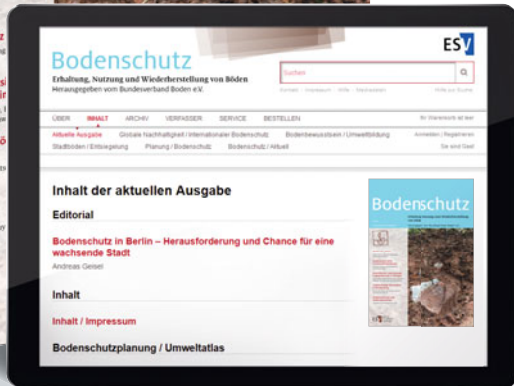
Bodenschutz

Erhaltung, Nutzung und Wiederherstellung von Böden

Herausgegeben vom Bundesverband Boden e.V.

ESV

Suchen

ÜBER INHALT ARCHIV VERFASSER SERVICE BESTELLEN

Aktuelle Ausgabe Globale Nachhaltigkeit / Internationaler Bodenschutz Bodenbewusstsein / Umweltbildung

Stadtböden / Entsiegelung Planung / Bodenschutz Bodenschutz / Aktuell

Anmelden | Registrieren

Sie sind Gast

Inhalt der aktuellen Ausgabe

Editorial

Bodenschutz in Berlin – Herausforderung und Chance für eine wachsende Stadt

Andreas Geisel

Inhalt

Inhalt / Impressum

Bodenschutzplanung / Umweltatlas

Bodenschutz